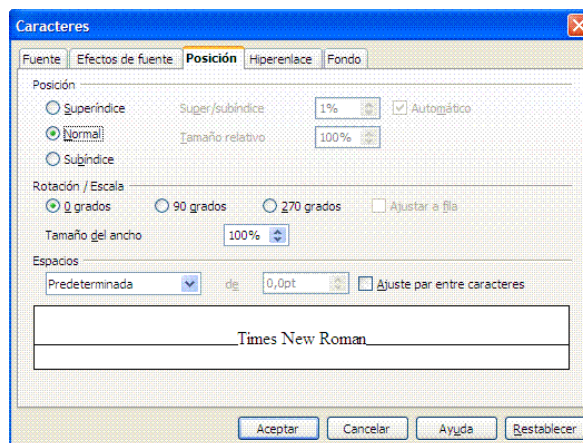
Caracteres

Fuente | Efectos de fuente | Posición | Hiperenlace | Fondo

Posición

Superíndice
Normal
Subíndice

Super/subíndice 1%
Automático
Tamaño relativo 100%

Rotación / Escala

0 grados
90 grados
270 grados
Ajustar a fila

Tamaño del ancho 100%

Espacios

Predeterminada
de 0,0pt
Ajuste par entre caracteres

Times New Roman

Aceptar
Cancelar
Ayuda
Restablecer